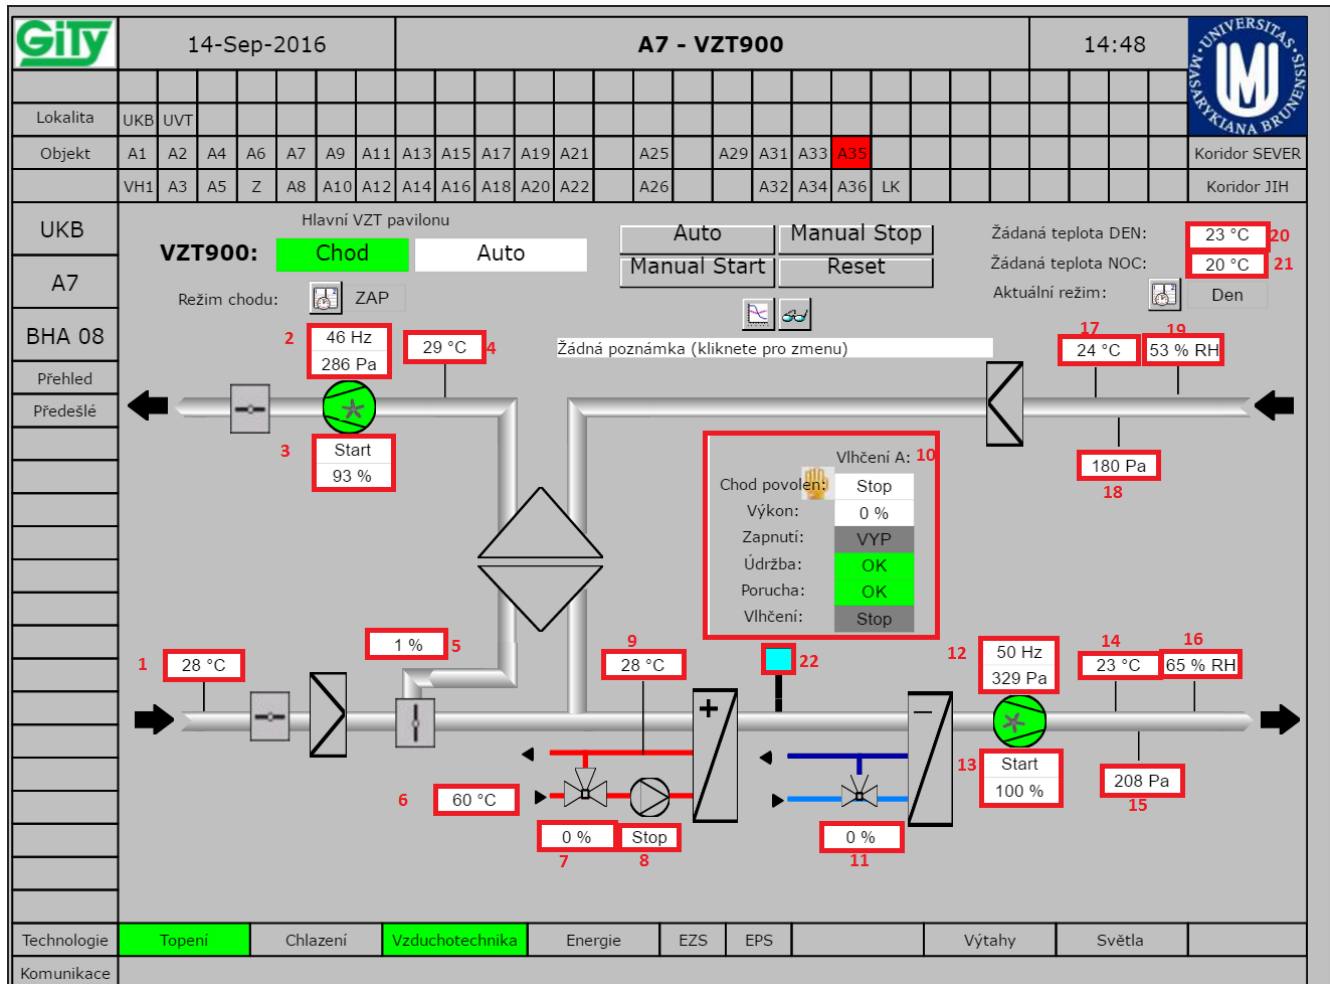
GiTy

14-Sep-2016

A7 - VZT900

14:48

UNIVERSITAS MASARYKIANA BRUNENSIS

Lokalita UKB UVT

Objekt A1 A2 A4 A6 A7 A9 A11 A13 A15 A17 A19 A21 A25 A29 A31 A33 A35 Koridor SEVER

VH1 A3 A5 Z A8 A10 A12 A14 A16 A18 A20 A22 A26 A32 A34 A36 LK Koridor JIH

UKB

A7

BHA 08

Přehled

Předešlé

Hlavní VZT pavilonu

VZT900: Chod Auto

Režim chodu: ZAP

Auto Manual Stop

Manual Start Reset

Žádaná teplota DEN: 23 °C 20

Žádaná teplota NOC: 20 °C 21

Aktuální režim: Den

2 46 Hz 286 Pa

29 °C 4

Žádná poznámka (kliknete pro zmenu)

17 24 °C 19 53 % RH

3 Start 93 %

180 Pa 18

Vlhčení A: 10

Chod povolen: Stop

Výkon: 0 %

Zapnutí: VYP

Údržba: OK

Porucha: OK

Vlhčení: Stop

1 28 °C

1 % 5

9 28 °C

22

12 50 Hz 329 Pa

14 23 °C 16 65 % RH

6 60 °C

0 % 7

Stop 8

0 % 11

13 Start 100 %

208 Pa 15

Technologie Topení Chlazení Vzduchotechnika Energie EZS EPS Výtahy Světla

Komunikace